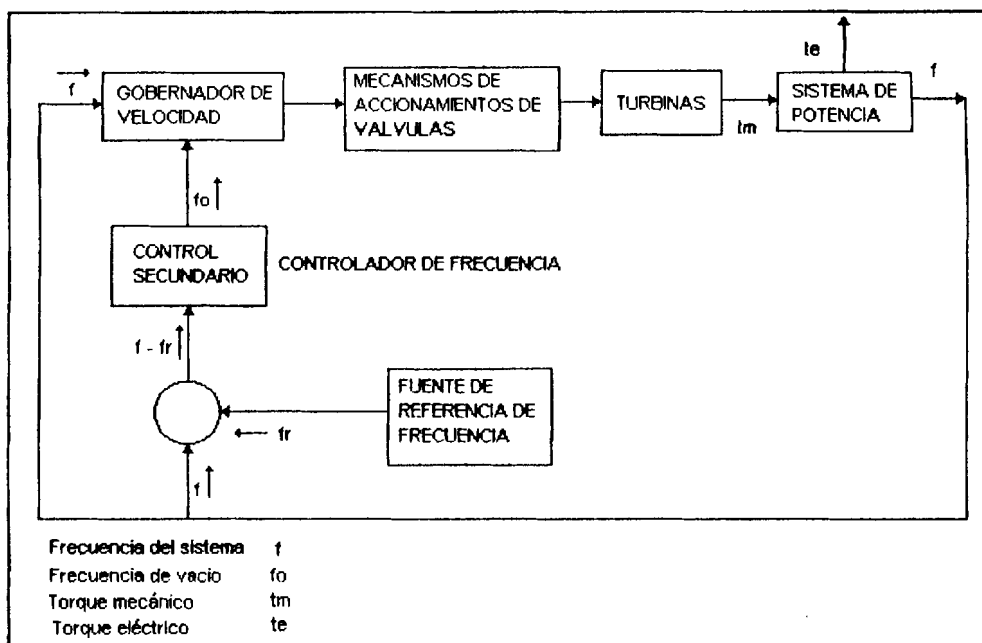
f
GOBERNADOR DE VELOCIDAD

MECANISMOS DE ACCIONAMIENTOS DE VALVULAS

TURBINAS

tm

te

SISTEMA DE POTENCIA

f

fo

CONTROL SECUNDARIO

CONTROLADOR DE FRECUENCIA

f - fr

FUENTE DE REFERENCIA DE FRECUENCIA

fr

f

Frecuencia del sistema f
Frecuencia de vacio fo
Torque mecánico tm
Torque eléctrico te